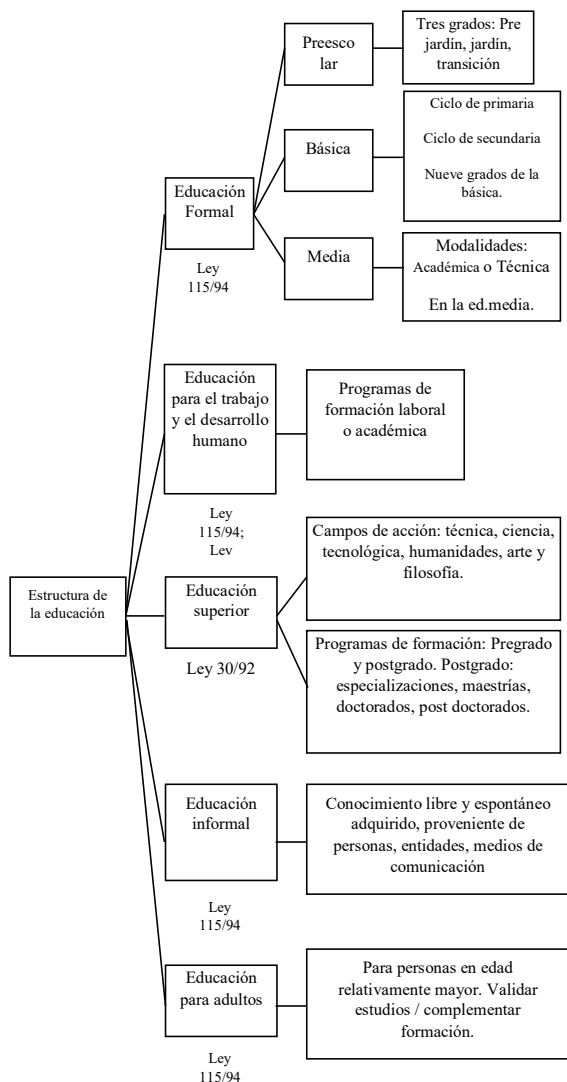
Estructura de la educación

Educación Formal

Ley 115/94

Preescolar

Tres grados: Pre jardín, jardín, transición

Básica

Ciclo de primaria

Ciclo de secundaria

Nueve grados de la básica.

Media

Modalidades: Académica o Técnica

En la ed.media.

Educación para el trabajo y el desarrollo humano

Programas de formación laboral o académica

Ley 115/94; Lev

Educación superior

Ley 30/92

Campos de acción: técnica, ciencia, tecnológica, humanidades, arte y filosofía.

Programas de formación: Pregrado y postgrado. Postgrado: especializaciones, maestrías, doctorados, post doctorados.

Educación informal

Ley 115/94

Conocimiento libre y espontáneo adquirido, proveniente de personas, entidades, medios de comunicación

Educación para adultos

Ley 115/94

Para personas en edad relativamente mayor. Validar estudios / complementar formación.